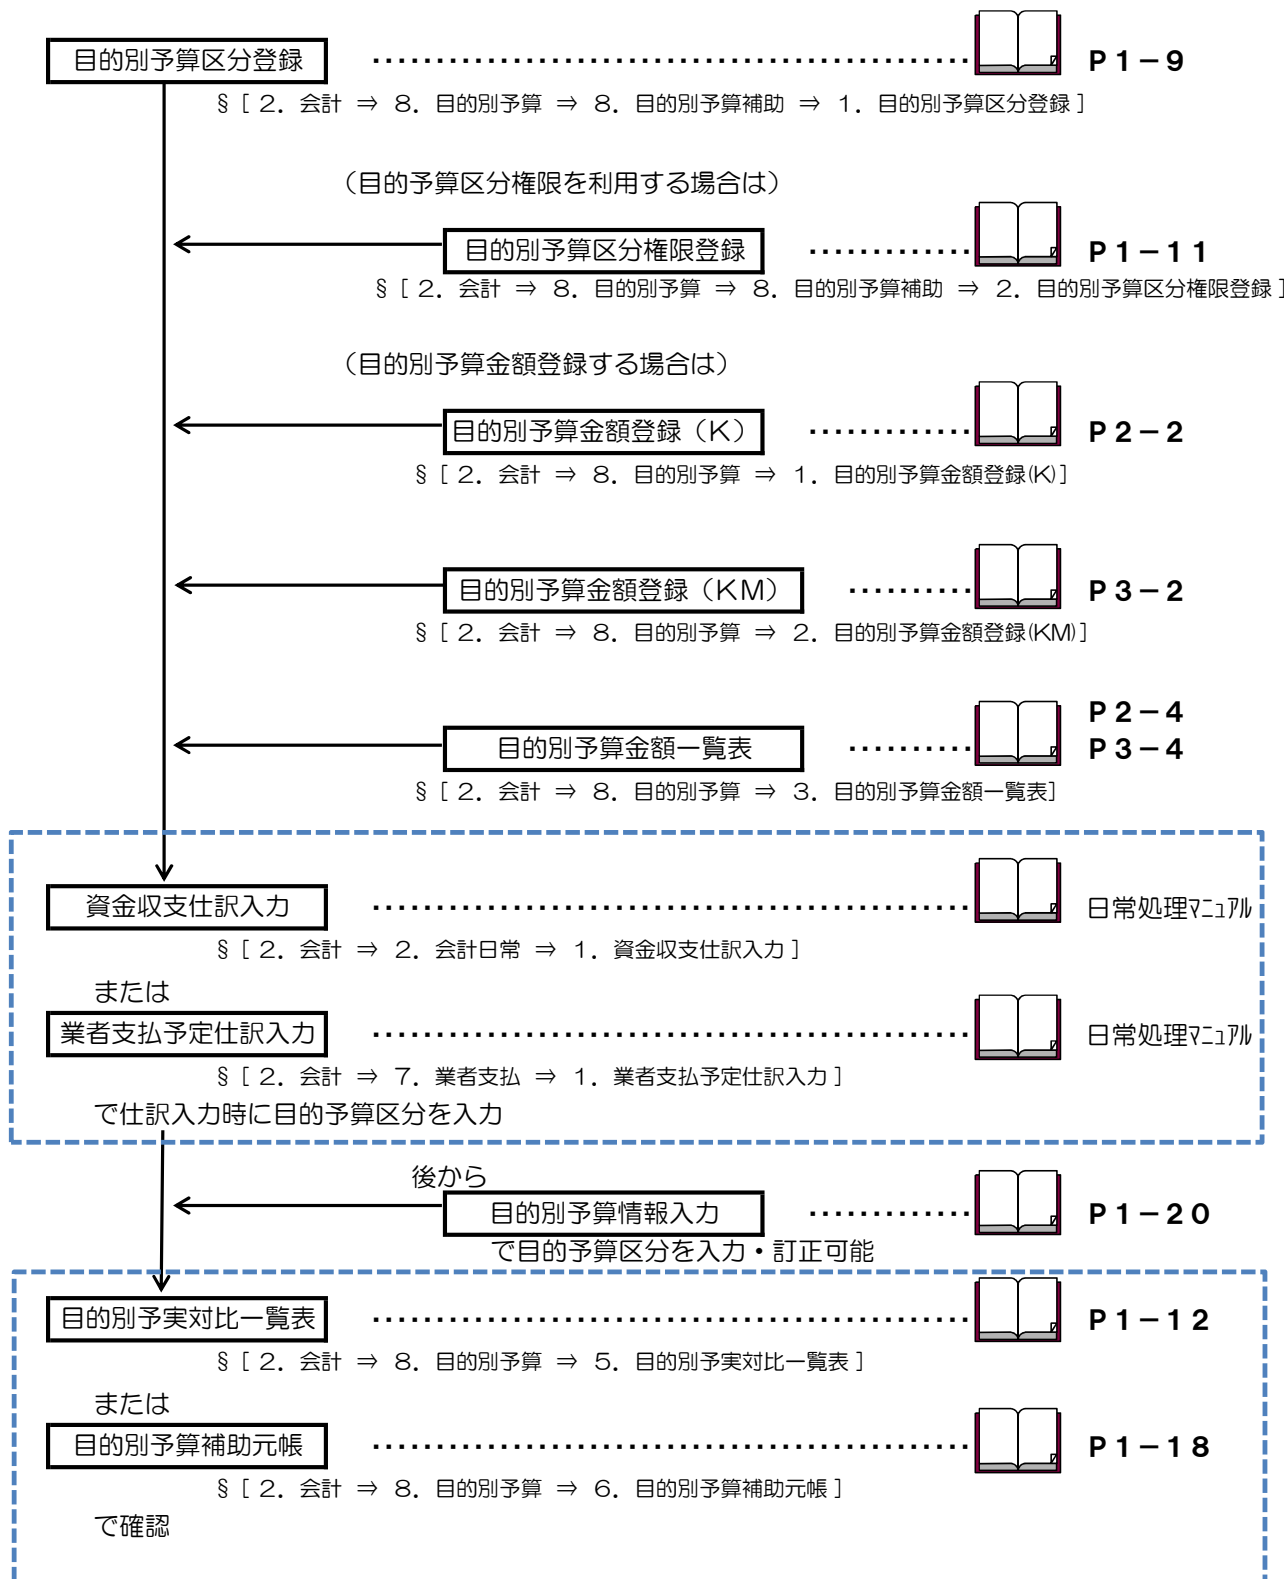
目的別予算区分登録

P１－９

§［２．会計 ⇒ ８．目的別予算 ⇒ ８．目的別予算補助 ⇒ １．目的別予算区分登録］

（目的予算区分権限を利用する場合は）

目的別予算区分権限登録

P１－１１

§［２．会計 ⇒ ８．目的別予算 ⇒ ８．目的別予算補助 ⇒ ２．目的別予算区分権限登録］

（目的別予算金額登録する場合は）

目的別予算金額登録（K）

P２－２

§［２．会計 ⇒ ８．目的別予算 ⇒ １．目的別予算金額登録(K)］

目的別予算金額登録（KM）

P３－２

§［２．会計 ⇒ ８．目的別予算 ⇒ ２．目的別予算金額登録(KM)］

目的別予算金額一覧表

P２－４
P３－４

§［２．会計 ⇒ ８．目的別予算 ⇒ ３．目的別予算金額一覧表］

資金収支仕訳入力

日常処理ﾏﾆｭｱﾙ

§［２．会計 ⇒ ２．会計日常 ⇒ １．資金収支仕訳入力］

または

業者支払予定仕訳入力

日常処理ﾏﾆｭｱﾙ

§［２．会計 ⇒ ７．業者支払 ⇒ １．業者支払予定仕訳入力］

で仕訳入力時に目的予算区分を入力

後から

目的別予算情報入力

P１－２０

で目的予算区分を入力・訂正可能

目的別予実対比一覧表

P１－１２

§［２．会計 ⇒ ８．目的別予算 ⇒ ５．目的別予実対比一覧表］

または

目的別予算補助元帳

P１－１８

§［２．会計 ⇒ ８．目的別予算 ⇒ ６．目的別予算補助元帳］

で確認